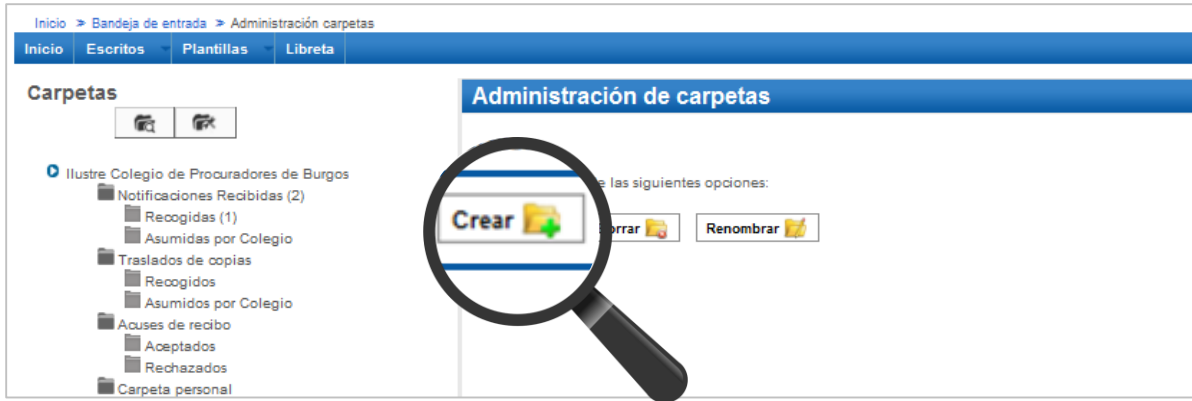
Inicio > Bandeja de entrada > Administración carpetas

Inicio | Escritos | Plantillas | Libreta

Carpetas

Ilustre Colegio de Procuradores de Burgos
Notificaciones Recibidas (2)
Recogidas (1)
Asumidas por Colegio
Traslados de copias
Recogidos
Asumidos por Colegio
Acuses de recibo
Aceptados
Rechazados
Carpeta personal

Administración de carpetas

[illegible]e las siguientes opciones:

Crear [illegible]orrar Renombrar